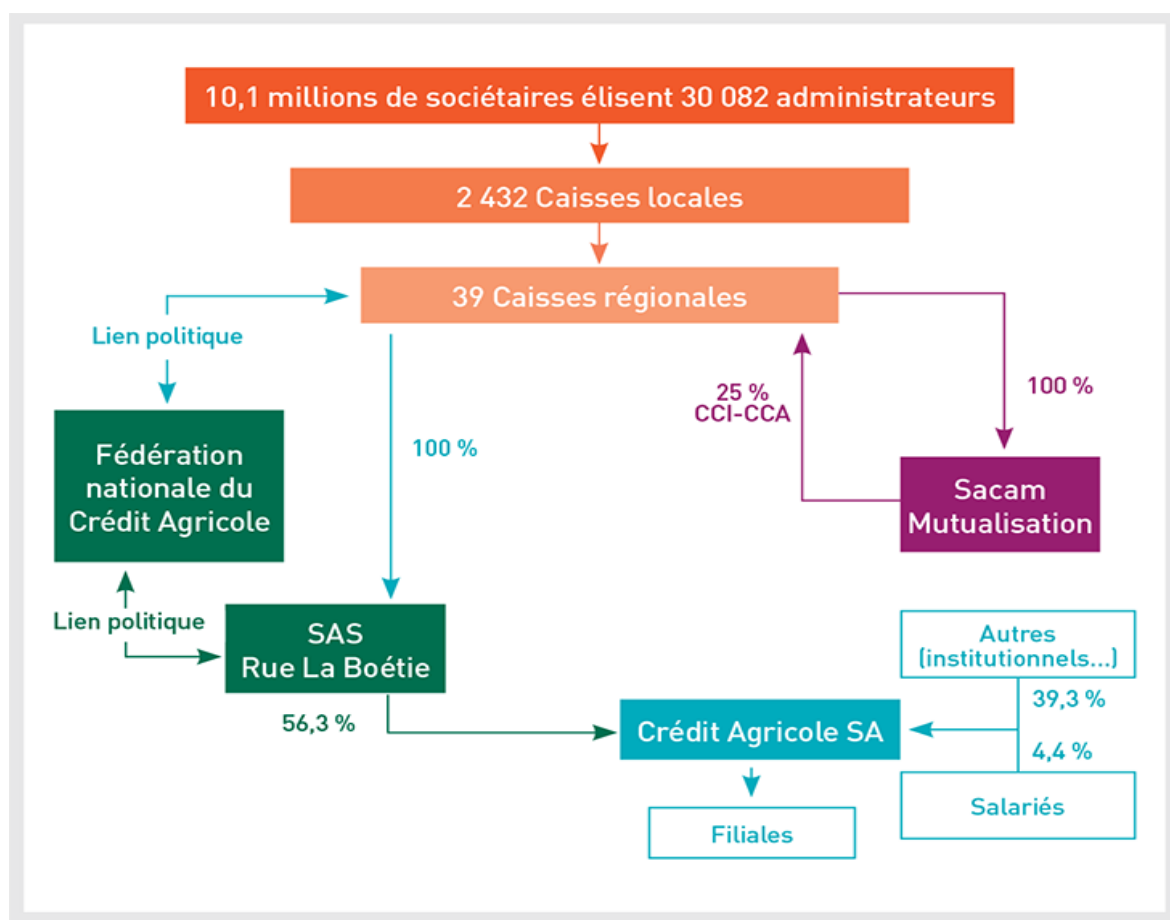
10,1 millions de sociétaires élisent 30 082 administrateurs

2 432 Caisses locales

39 Caisses régionales

Lien politique

100 %

25 %
CCI-CCA

100 %

Fédération nationale du Crédit Agricole

Sacam Mutualisation

Lien politique

SAS
Rue La Boétie

Autres
(institutionnels...)

56,3 %

39,3 %

Crédit Agricole SA

4,4 %

Salariés

Filiales